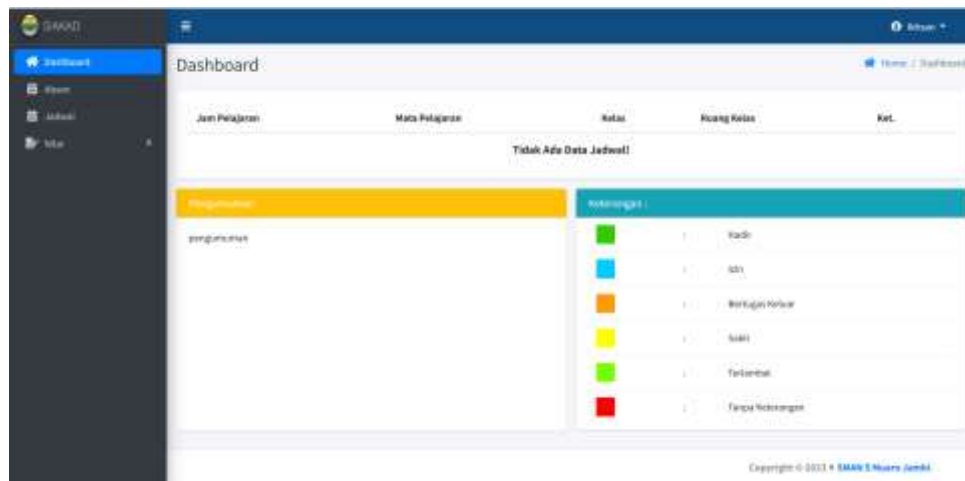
SIAKAD

Dashboard
Absen
Jadwal
Nilai

Ikhsan

Dashboard

Home / Dashboard

| Jam Pelajaran | Mata Pelajaran | Kelas | Ruang Kelas | Ket. |
|---|---|---|---|---|
| Tidak Ada Data Jadwal! | | | | |

Pengumuman

pengumuman

Keterangan :

: Hadir
: Izin
: Bertugas Keluar
: Sakit
: Terlambat
: Tanpa Keterangan

Copyright © 2023 • SMAN 5 Muaro Jambi